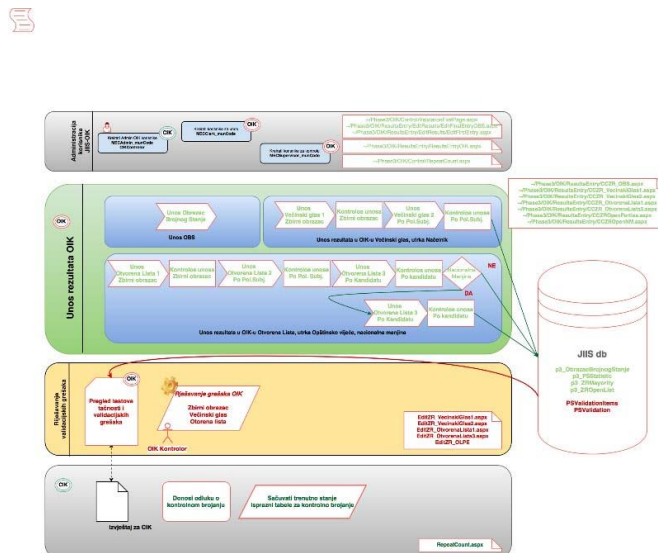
Administracija korisnika JIIS-OIK

Kreiraj Admin OIK korisnika
NECAdmin_munCode
OIKKorisnik

OIK

Kreiraj korisnike za unos
NECCert_munCode

Kreiraj korisnike za rješenje
NECSupervisor_munCode

OIK

~/Phase3/OIK/Control/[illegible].aspx
~/Phase3/OIK/ResultsEntry/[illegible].aspx
~/Phase3/OIK/ResultsEntry/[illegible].aspx
~/Phase3/OIK/Results/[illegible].aspx
~/Phase3/OIK/Control/RepeatCount.aspx

OIK

Unos rezultata OIK

Unos Obrasca Brojnog Stanja

Unos OBS

Unos Većinski glas 1 Zbirni obrazac
Kontrolna unosa Zbirni obrazac
Unos Većinski glas 2 Po Pol.Subj.
Kontrola unosa Po Pol.Subj.

Unos rezultata u OIK-u Većinski glas, utrka Načelnik

~/Phase3/OIK/ResultsEntry/CCZR_OBS.aspx
~/Phase3/OIK/ResultsEntry/CCZR_VecinskiGlas1.aspx
~/Phase3/OIK/ResultsEntry/CCZR_VecinskiGlas2.aspx
~/Phase3/OIK/ResultsEntry/CCZR_OtvorenaLista1.aspx
~/Phase3/OIK/ResultsEntry/CCZR_OtvorenaLista2.aspx
~/Phase3/OIK/ResultsEntry/CCZR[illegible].aspx
~/Phase3/OIK/ResultsEntry/CCZR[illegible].aspx

Unos Otvorena Lista 1 Zbirni obrazac
Kontrolna unosa Zbirni obrazac
Unos Otvorena Lista 2 Po Pol.Subj.
Kontrola unosa Po Pol.Subj.
Unos Otvorena Lista 3 Po Kandidatu
Kontrola unosa Po kandidatu
Nacionalne Manjine
NE
DA
Unos Otvorena Lista 3 Po Kandidatu
Kontrola unosa Po kandidatu

Unos rezultata u OIK-u Otvorena Lista, utrka Općinsko vijeće, nacionalne manjine

JIIS db

p3_ObrazacBrojnogStanja
p3_PSStatistic
p3_ZRMajority
p3_ZROpenList

PSValidationItems
PSValidation

Rješavanje validacijskih grešaka

OIK

Pregled ispisa tačnosti i validacijskih grešaka

Rješavanje grešaka OIK
Zbirni obrazac
Većinski glas
Otvorena lista

OIK Kontrolor

EditZR_VecinskiGlas1.aspx
EditZR_VecinskiGlas2.aspx
EditZR_OtvorenaLista1.aspx
EditZR_OtvorenaLista2.aspx
EditZR_OLPE

OIK

Izvještaj za CIK

Donosi odluku o kontrolnom brojanju

Sačuvati trenutno stanje ispravni tabele za kontrolno brojanje

RepeatCount.aspx